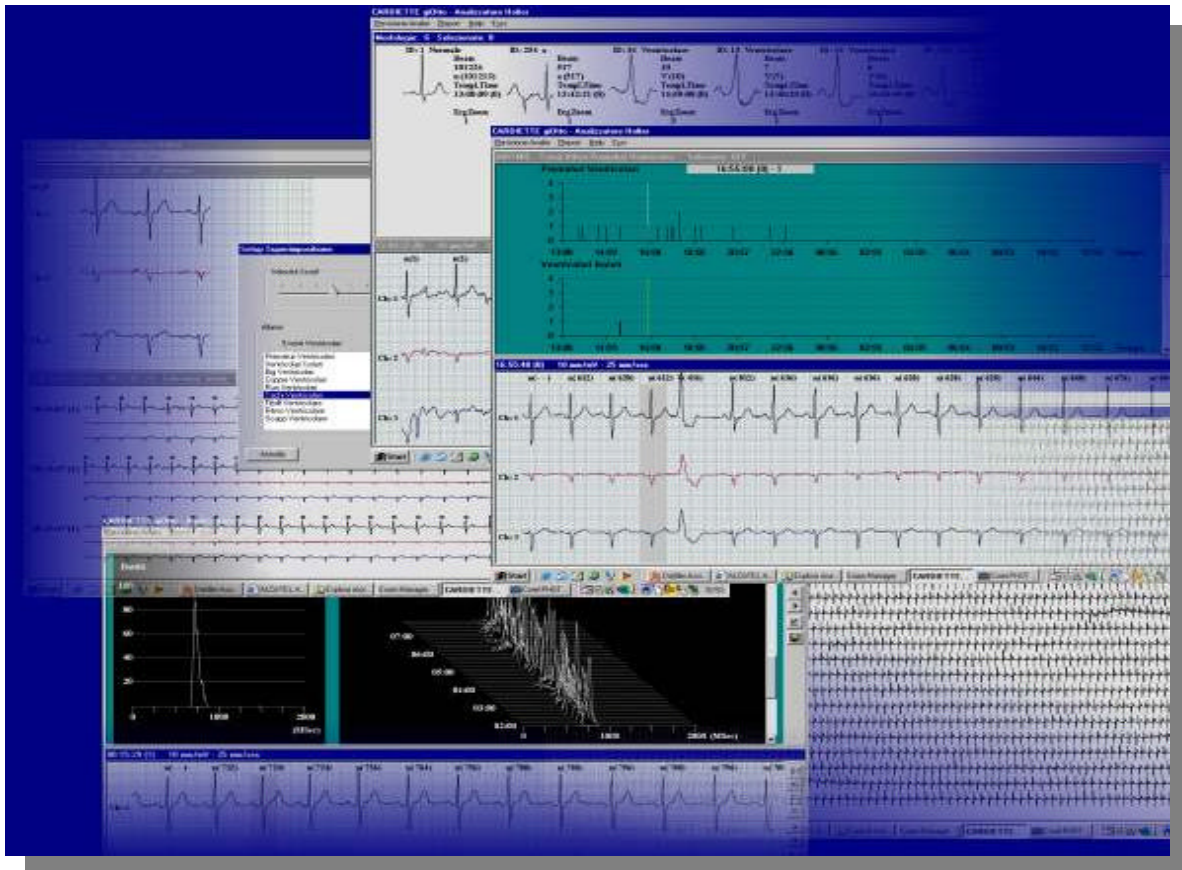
CARDIOLINE - Analizzatore Holter

Morfologie: 6 Selezionate 0

ID: 1 Normale
Beats
101226
Temp.Time
13:00:00

ID: 294
Beats
517

ID: 16 Ventricolare
Beats
Temp.Time

ID: 13 Ventricolare
Beats
Temp.Time

CARDIOLINE - Analizzatore Holter

Prematuri Ventricolari

16:54:50

Ventricolari Isolati

16:50:40 10 mm/mV - 25 mm/sec

Ch 1

Ch 2

Ch 3

Setup Sopraimposizione

Allarmi

Prematuri Ventricolari
Ventricolari Isolati
Big Ventricolari
Coppie Ventricolari
Run Ventricolari
Tachi Ventricolari
Brady Ventricolari
Trigem Ventricolari
Bigem Ventricolari

Annulla

Start

CARDIOLINE

Events

80
60
40
20
0
1000
2000
(MSec)

07:00
06:00
05:00
04:00
03:00
02:00
0
1000
2000 (MSec)

00:15:20 10 mm/mV - 25 mm/sec